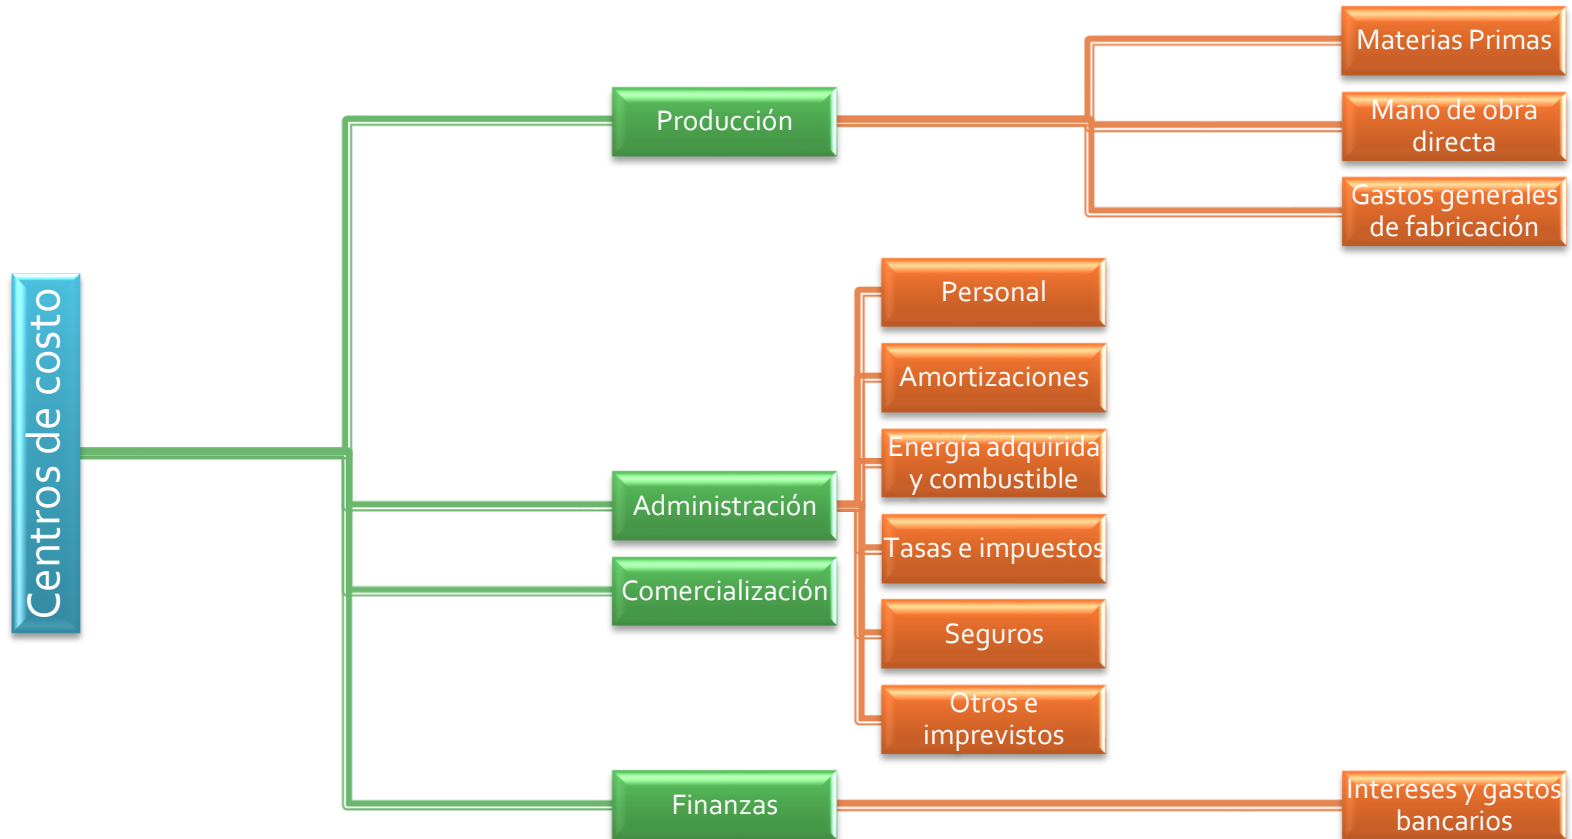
Centros de costo

Producción

Materias Primas

Mano de obra directa

Gastos generales de fabricación

Administración

Personal

Amortizaciones

Energía adquirida y combustible

Tasas e impuestos

Seguros

Otros e imprevistos

Comercialización

Finanzas

Intereses y gastos bancarios